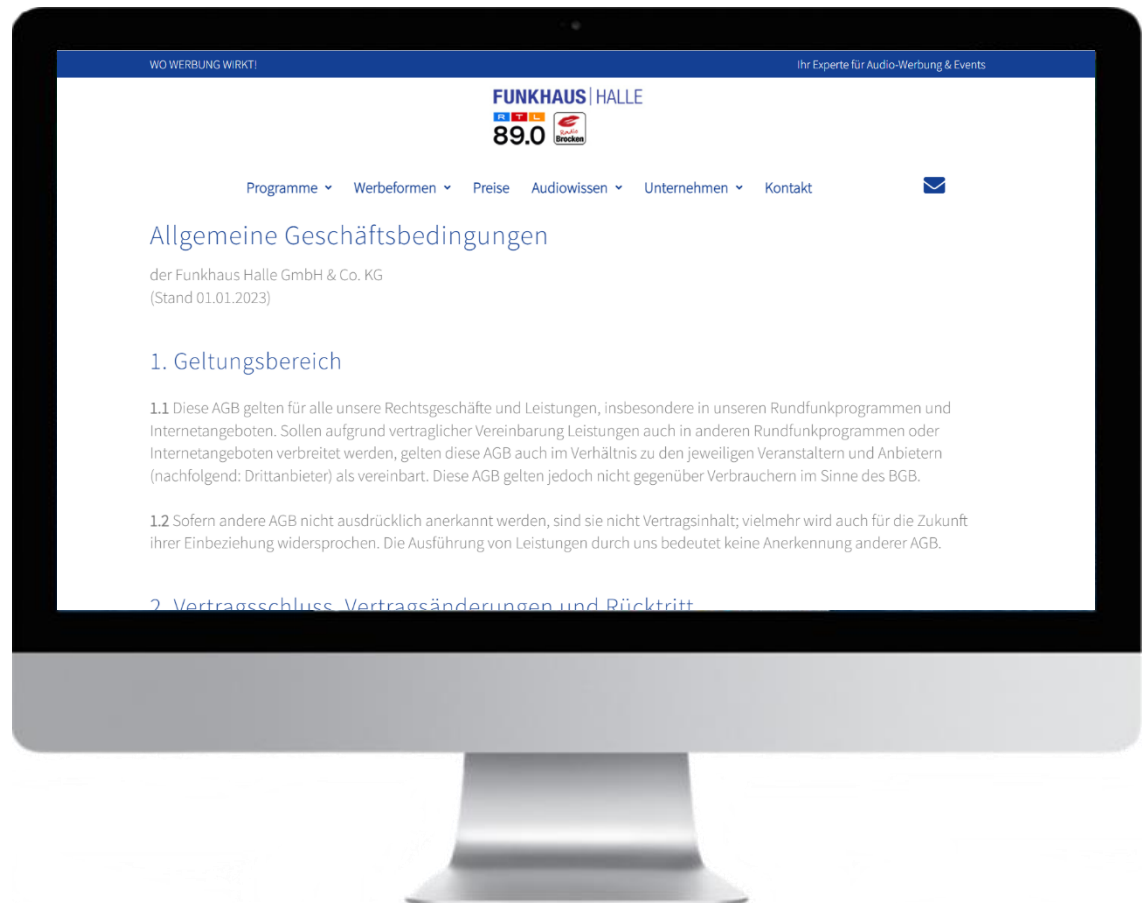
WO WERBUNG WIRKT!

Ihr Experte für Audio-Werbung & Events

FUNKHAUS | HALLE

R T L
89.0

Radio Brocken

Programme ⌄ Werbeformen ⌄ Preise Audiowissen ⌄ Unternehmen ⌄ Kontakt

Allgemeine Geschäftsbedingungen

der Funkhaus Halle GmbH & Co. KG
(Stand 01.01.2023)

1. Geltungsbereich

1.1 Diese AGB gelten für alle unsere Rechtsgeschäfte und Leistungen, insbesondere in unseren Rundfunkprogrammen und Internetangeboten. Sollen aufgrund vertraglicher Vereinbarung Leistungen auch in anderen Rundfunkprogrammen oder Internetangeboten verbreitet werden, gelten diese AGB auch im Verhältnis zu den jeweiligen Veranstaltern und Anbietern (nachfolgend: Drittanbieter) als vereinbart. Diese AGB gelten jedoch nicht gegenüber Verbrauchern im Sinne des BGB.

1.2 Sofern andere AGB nicht ausdrücklich anerkannt werden, sind sie nicht Vertragsinhalt; vielmehr wird auch für die Zukunft ihrer Einbeziehung widersprochen. Die Ausführung von Leistungen durch uns bedeutet keine Anerkennung anderer AGB.

2. Vertragsschluss, Vertragsänderungen und Rücktritt